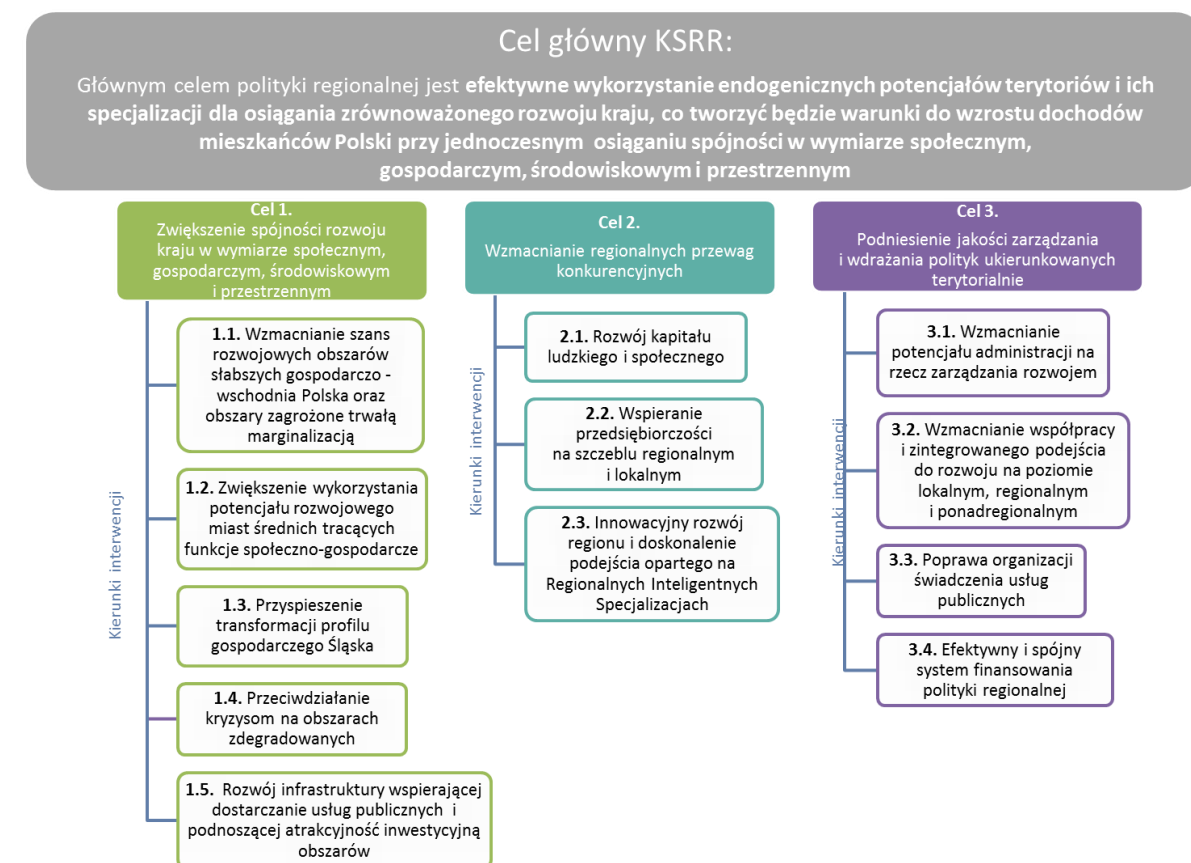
Cel główny KSRR:

Głównym celem polityki regionalnej jest **efektywne wykorzystanie endogenicznych potencjałów terytoriów i ich specjalizacji dla osiągania zrównoważonego rozwoju kraju, co tworzyć będzie warunki do wzrostu dochodów mieszkańców Polski przy jednoczesnym osiąganiu spójności w wymiarze społecznym, gospodarczym, środowiskowym i przestrzennym**

**Cel 1.**
Zwiększenie spójności rozwoju kraju w wymiarze społecznym, gospodarczym, środowiskowym i przestrzennym

Kierunki interwencji

**1.1.** Wzmacnianie szans rozwojowych obszarów słabszych gospodarczo - wschodnia Polska oraz obszary zagrożone trwałą marginalizacją

**1.2.** Zwiększenie wykorzystania potencjału rozwojowego miast średnich tracących funkcje społeczno-gospodarcze

**1.3.** Przyspieszenie transformacji profilu gospodarczego Śląska

**1.4.** Przeciwdziałanie kryzysom na obszarach zdegradowanych

**1.5.** Rozwój infrastruktury wspierającej dostarczanie usług publicznych i podnoszącej atrakcyjność inwestycyjną obszarów

**Cel 2.**
Wzmacnianie regionalnych przewag konkurencyjnych

Kierunki interwencji

**2.1.** Rozwój kapitału ludzkiego i społecznego

**2.2.** Wspieranie przedsiębiorczości na szczeblu regionalnym i lokalnym

**2.3.** Innowacyjny rozwój regionu i doskonalenie podejścia opartego na Regionalnych Inteligentnych Specjalizacjach

**Cel 3.**
Podniesienie jakości zarządzania i wdrażania polityk ukierunkowanych terytorialnie

Kierunki interwencji

**3.1.** Wzmacnianie potencjału administracji na rzecz zarządzania rozwojem

**3.2.** Wzmacnianie współpracy i zintegrowanego podejścia do rozwoju na poziomie lokalnym, regionalnym i ponadregionalnym

**3.3.** Poprawa organizacji świadczenia usług publicznych

**3.4.** Efektywny i spójny system finansowania polityki regionalnej